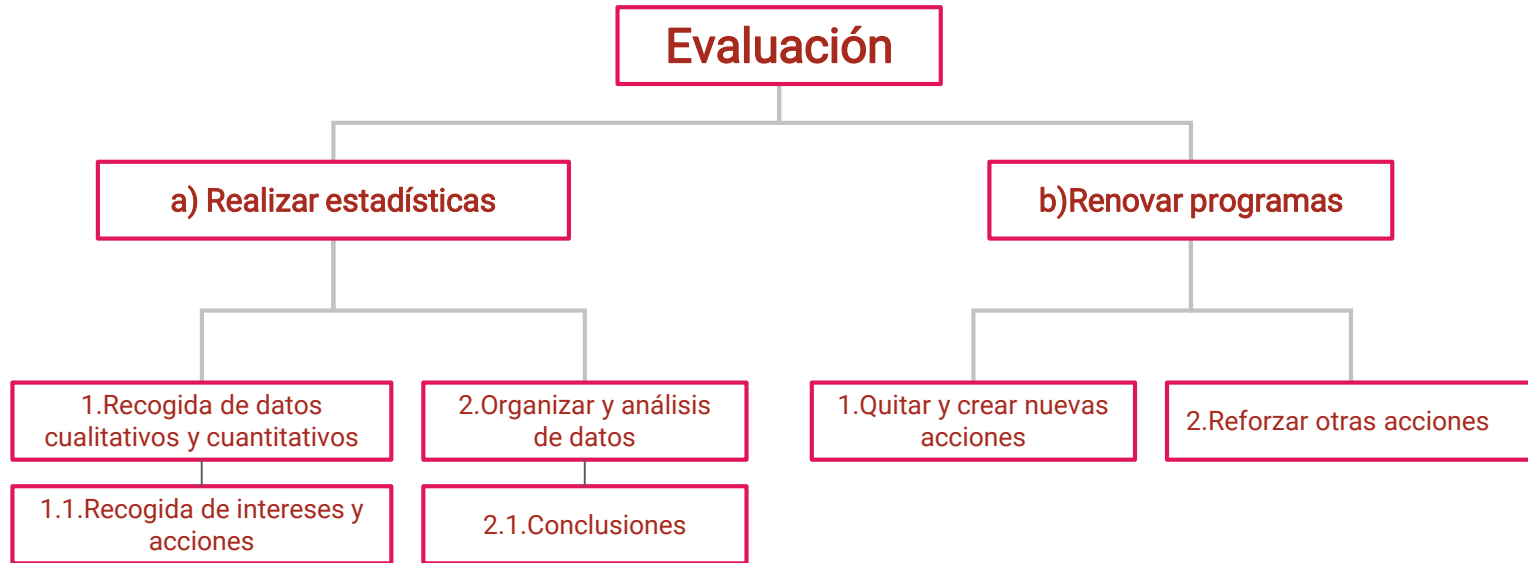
Evaluación

a) Realizar estadísticas

b)Renovar programas

1.Recogida de datos cualitativos y cuantitativos

2.Organizar y análisis de datos

1.Quitar y crear nuevas acciones

2.Reforzar otras acciones

1.1.Recogida de intereses y acciones

2.1.Conclusiones